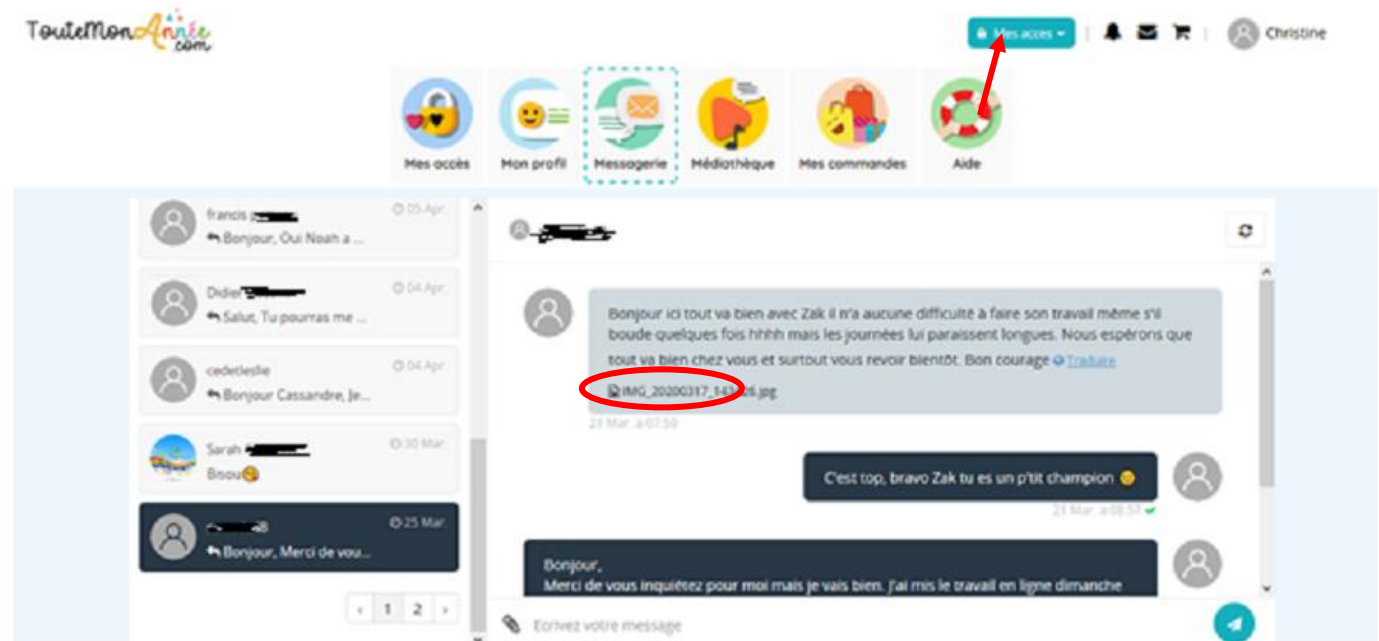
TouteMonAnnée.com

Mes accès

Christine

Mes accès
Mon profil
Messagerie
Médiathèque
Mes commandes
Aide

francis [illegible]
05 Apr.
Bonjour, Oui Noah a ...

Didier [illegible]
04 Apr.
Salut, Tu pourras me ...

cedetleslie
04 Apr.
Bonjour Cassandre, Je...

Sarah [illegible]
30 Mar.
Bisou😘

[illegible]
25 Mar.
Bonjour, Merci de vous...

‹ 1 2 ›

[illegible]

Bonjour ici tout va bien avec Zak il n'a aucune difficulté à faire son travail même s'il boude quelques fois hhhh mais les journées lui paraissent longues. Nous espérons que tout va bien chez vous et surtout vous revoir bientôt. Bon courage Traduire
IMG_20200317_141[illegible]6.jpg
21 Mar. à 07:59

C'est top, bravo Zak tu es un p'tit champion 😊
21 Mar. à 08:57

Bonjour,
Merci de vous inquiétez pour moi mais je vais bien. J'ai mis le travail en ligne dimanche

Ecrivez votre message